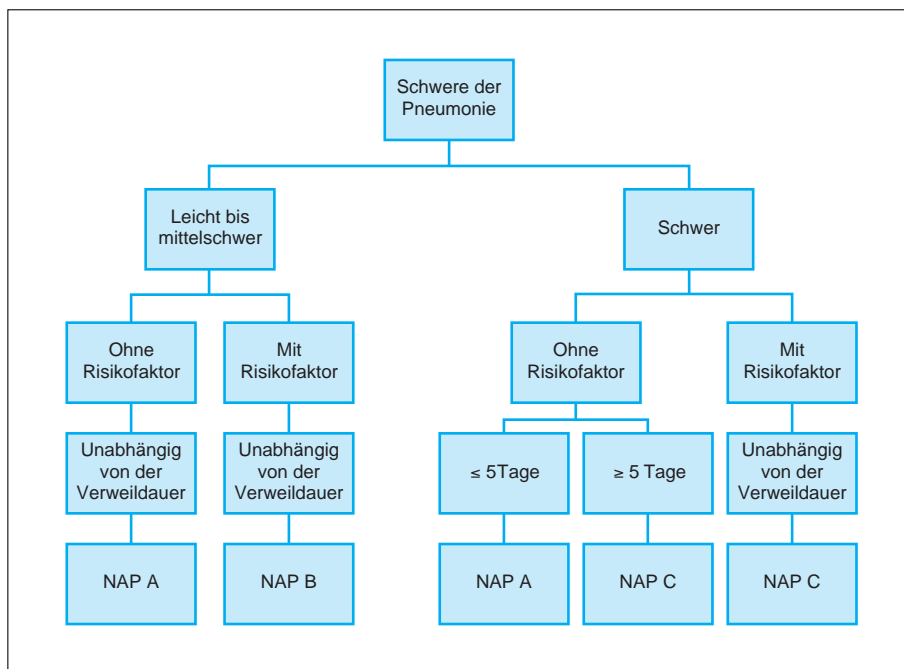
Schwere der Pneumonie

Leicht bis mittelschwer

Schwer

Ohne Risikofaktor

Mit Risikofaktor

Ohne Risikofaktor

Mit Risikofaktor

Unabhängig von der Verweildauer

Unabhängig von der Verweildauer

≤ 5Tage

≥ 5 Tage

Unabhängig von der Verweildauer

NAP A

NAP B

NAP A

NAP C

NAP C